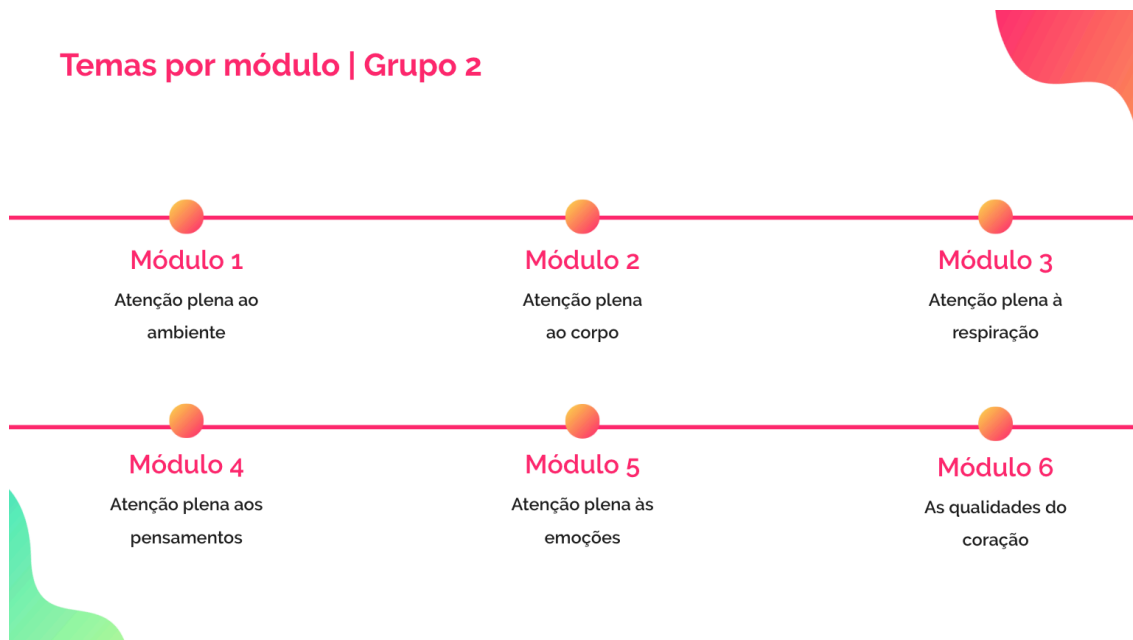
Temas por módulo | Grupo 2

Módulo 1
Atenção plena ao ambiente

Módulo 2
Atenção plena ao corpo

Módulo 3
Atenção plena à respiração

Módulo 4
Atenção plena aos pensamentos

Módulo 5
Atenção plena às emoções

Módulo 6
As qualidades do coração